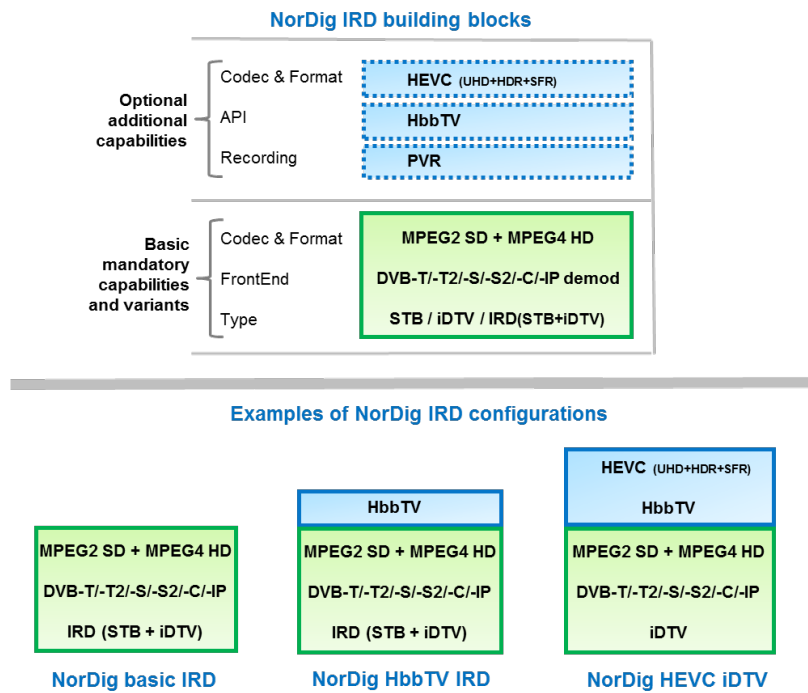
NorDig IRD building blocks

Optional additional capabilities

Codec & Format
API
Recording

HEVC (UHD+HDR+SFR)
HbbTV
PVR

Basic mandatory capabilities and variants

Codec & Format
FrontEnd
Type

MPEG2 SD + MPEG4 HD
DVB-T/-T2/-S/-S2/-C/-IP demod
STB / iDTV / IRD(STB+iDTV)

Examples of NorDig IRD configurations

MPEG2 SD + MPEG4 HD
DVB-T/-T2/-S/-S2/-C/-IP
IRD (STB + iDTV)

NorDig basic IRD

HbbTV
MPEG2 SD + MPEG4 HD
DVB-T/-T2/-S/-S2/-C/-IP
IRD (STB + iDTV)

NorDig HbbTV IRD

HEVC (UHD+HDR+SFR)
HbbTV
MPEG2 SD + MPEG4 HD
DVB-T/-T2/-S/-S2/-C/-IP
iDTV

NorDig HEVC iDTV